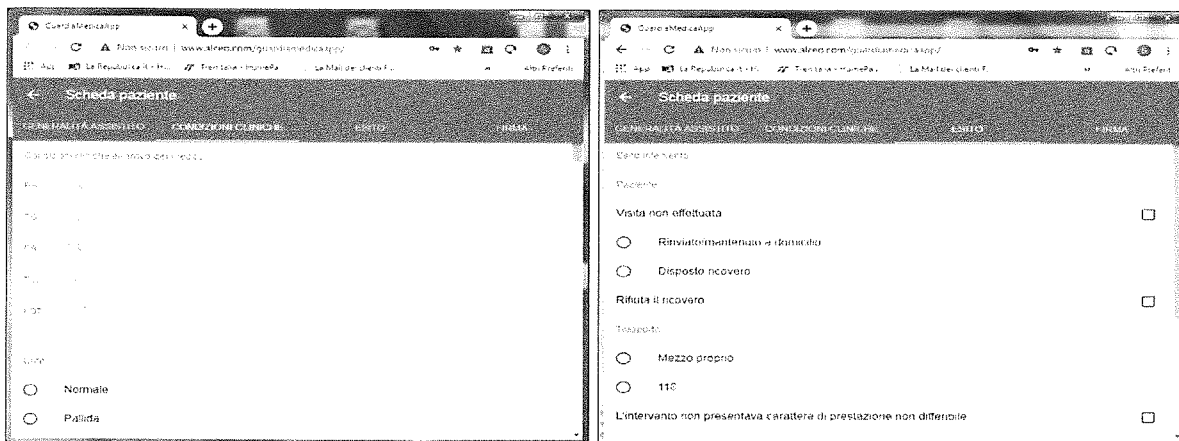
GuardiaMedicaApp
Non sicuro | www.alceo.com/guardiamedica/app/
App  La Repubblica.it  Trentino  La Mail del
Altri Preferiti
← Scheda paziente
GENERALITÀ ASSISTITO  CONDIZIONI CLINICHE  ESITO  FIRMA
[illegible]
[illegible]
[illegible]
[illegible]
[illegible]
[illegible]
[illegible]
Normale
Pallida

GuardiaMedicaApp
Non sicuro | www.alceo.com/guardiamedica/app/
App  La Repubblica.it  Trentino  La Mail del
Altri Preferiti
← Scheda paziente
GENERALITÀ ASSISTITO  CONDIZIONI CLINICHE  ESITO  FIRMA
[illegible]
Paziente
Visita non effettuata
Rinviato/mantenuto a domicilio
Disposto ricovero
Rifiuta il ricovero
Trasporto
Mezzo proprio
118
L'intervento non presentava carattere di prestazione non differibile